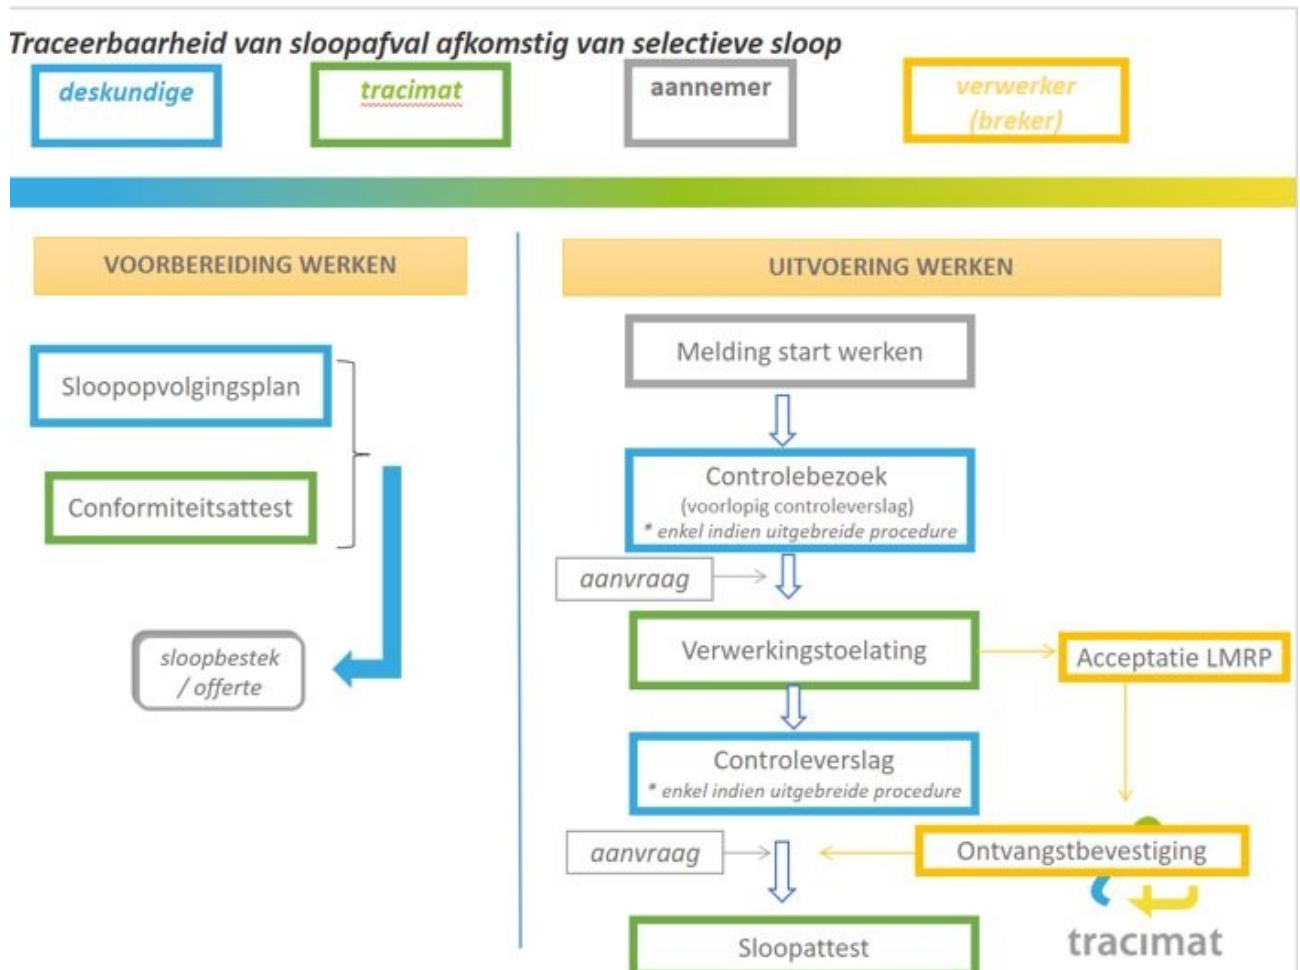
Traceerbaarheid van sloopafval afkomstig van selectieve sloop

deskundige

tracimat

aannemer

verwerker (breker)

VOORBEREIDING WERKEN

Sloopopvolgingsplan

Conformiteitsattest

sloopbestek / offerte

UITVOERING WERKEN

Melding start werken

Controlebezoek
(voorlopig controleverslag)
* enkel indien uitgebreide procedure

aanvraag

Verwerkingstoelating

Acceptatie LMRP

Controleverslag
* enkel indien uitgebreide procedure

aanvraag

Ontvangstbevestiging

Sloopattest

tracimat